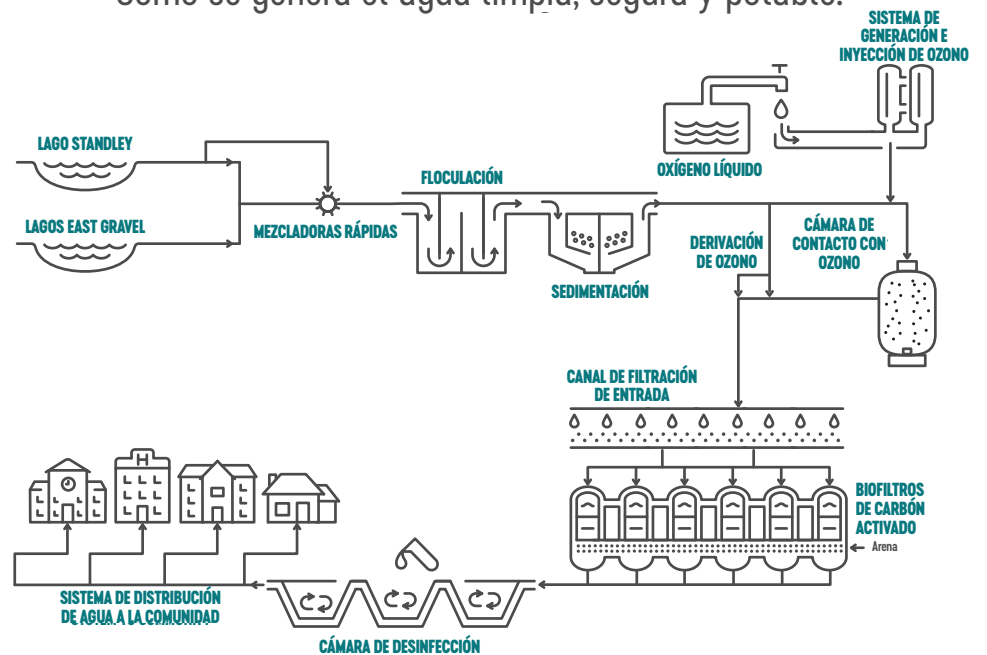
Cómo se genera el agua limpia, segura y potable.

SISTEMA DE GENERACIÓN E INYECCIÓN DE OZONO

LAGO STANDLEY

LAGOS EAST GRAVEL

MEZCLADORAS RÁPIDAS

FLOCULACIÓN

OXÍGENO LÍQUIDO

DERIVACIÓN DE OZONO

CÁMARA DE CONTACTO CON OZONO

SEDIMENTACIÓN

CANAL DE FILTRACIÓN DE ENTRADA

BIOFILTROS DE CARBÓN ACTIVADO

Arena

SISTEMA DE DISTRIBUCIÓN DE AGUA A LA COMUNIDAD

CÁMARA DE DESINFECCIÓN